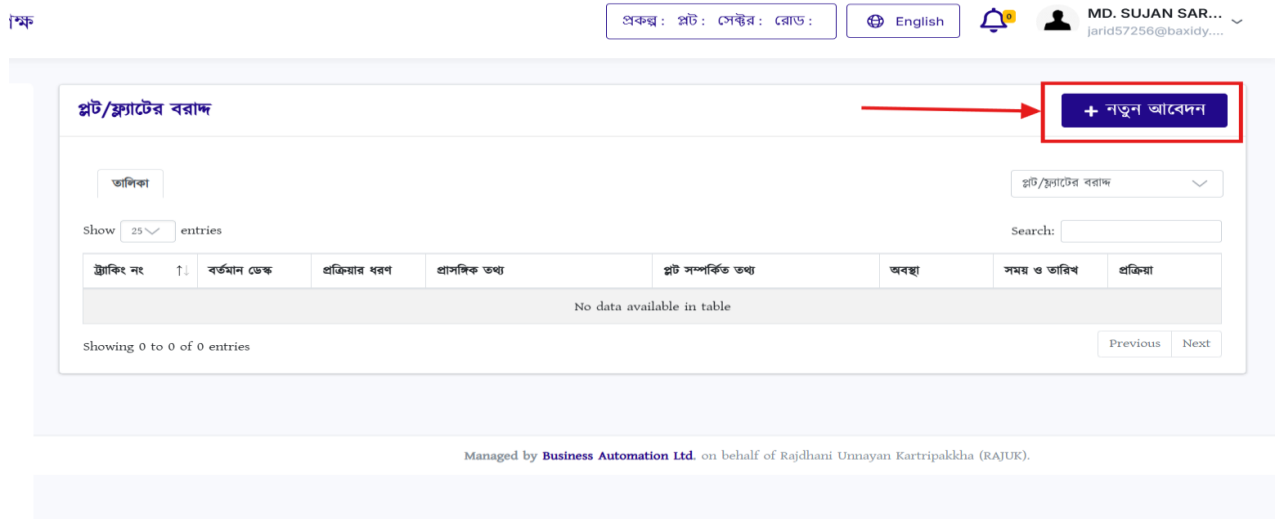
ক্ষ

প্রকল্প : প্লট : সেক্টর : রোড :

English

0

MD. SUJAN SAR...
jarid57256@baxidy....

প্লট/ফ্ল্যাটের বরাদ্দ

+ নতুন আবেদন

তালিকা

প্লট/ফ্ল্যাটের বরাদ্দ

Show 25 entries

Search:

| ট্র্যাকিং নং | বর্তমান ডেস্ক | প্রক্রিয়ার ধরণ | প্রাসঙ্গিক তথ্য | প্লট সম্পর্কিত তথ্য | অবস্থা | সময় ও তারিখ | প্রক্রিয়া |
|---|---|---|---|---|---|---|---|
| No data available in table | | | | | | | |

Showing 0 to 0 of 0 entries

Previous Next

Managed by Business Automation Ltd. on behalf of Rajdhani Unnayan Kartripakkha (RAJUK).